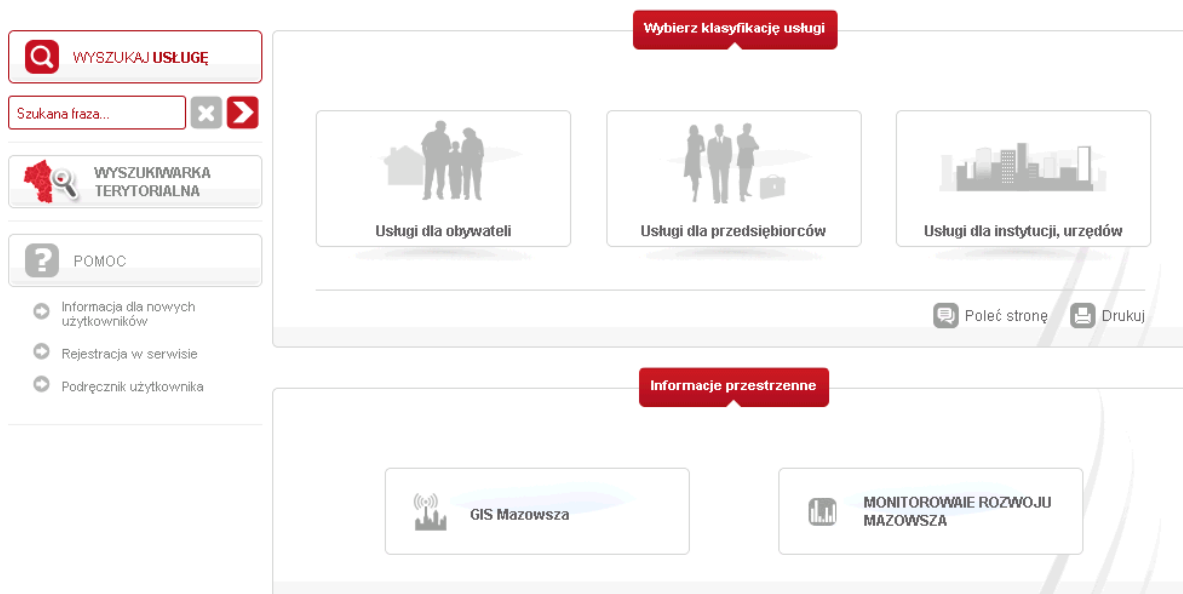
WYSZUKAJ USŁUGĘ

Szukana fraza...

WYSZUKIWARKA TERYTORIALNA

POMOC

Informacja dla nowych użytkowników

Rejestracja w serwisie

Podręcznik użytkownika

Wybierz klasyfikację usługi

Usługi dla obywateli

Usługi dla przedsiębiorców

Usługi dla instytucji, urzędów

Poleć stronę

Drukuj

Informacje przestrzenne

GIS Mazowsza

MONITOROWAIE ROZWOJU MAZOWSZA